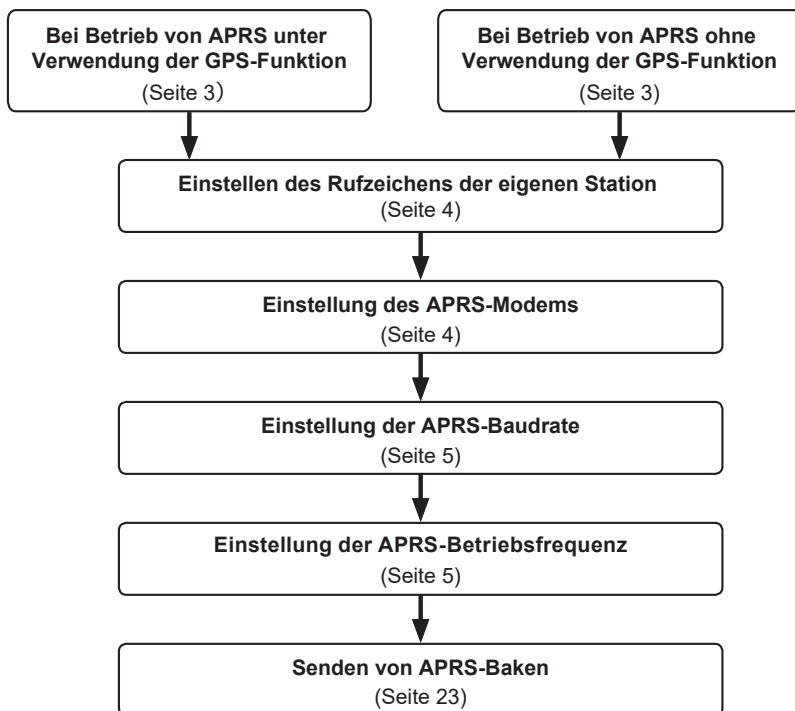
Bei Betrieb von APRS unter Verwendung der GPS-Funktion
(Seite 3)

Bei Betrieb von APRS ohne Verwendung der GPS-Funktion
(Seite 3)

Einstellen des Rufzeichens der eigenen Station
(Seite 4)

Einstellung des APRS-Modems
(Seite 4)

Einstellung der APRS-Baudrate
(Seite 5)

Einstellung der APRS-Betriebsfrequenz
(Seite 5)

Senden von APRS-Baken
(Seite 23)